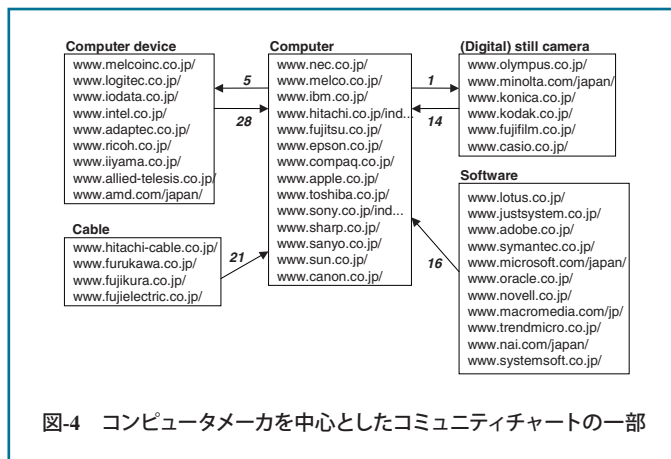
Computer device
www.melcoinc.co.jp/
www.logitec.co.jp/
www.iodata.co.jp/
www.intel.co.jp/
www.adaptec.co.jp/
www.ricoh.co.jp/
www.iiyama.co.jp/
www.allied-telesis.co.jp/
www.amd.com/japan/

Computer
www.nec.co.jp/
www.melco.co.jp/
www.ibm.co.jp/
www.hitachi.co.jp/ind...
www.fujitsu.co.jp/
www.epson.co.jp/
www.compaq.co.jp/
www.apple.co.jp/
www.toshiba.co.jp/
www.sony.co.jp/ind...
www.sharp.co.jp/
www.sanyo.co.jp/
www.sun.co.jp/
www.canon.co.jp/

(Digital) still camera
www.olympus.co.jp/
www.minolta.com/japan/
www.konica.co.jp/
www.kodak.co.jp/
www.fujifilm.co.jp/
www.casio.co.jp/

5

28

1

14

Cable
www.hitachi-cable.co.jp/
www.furukawa.co.jp/
www.fujikura.co.jp/
www.fujielectric.co.jp/

21

16

Software
www.lotus.co.jp/
www.justsystem.co.jp/
www.adobe.co.jp/
www.symantec.co.jp/
www.microsoft.com/japan/
www.oracle.co.jp/
www.novell.co.jp/
www.macromedia.com/jp/
www.trendmicro.co.jp/
www.nai.com/japan/
www.systemsoft.co.jp/

図-4　コンピュータメーカを中心としたコミュニティチャートの一部